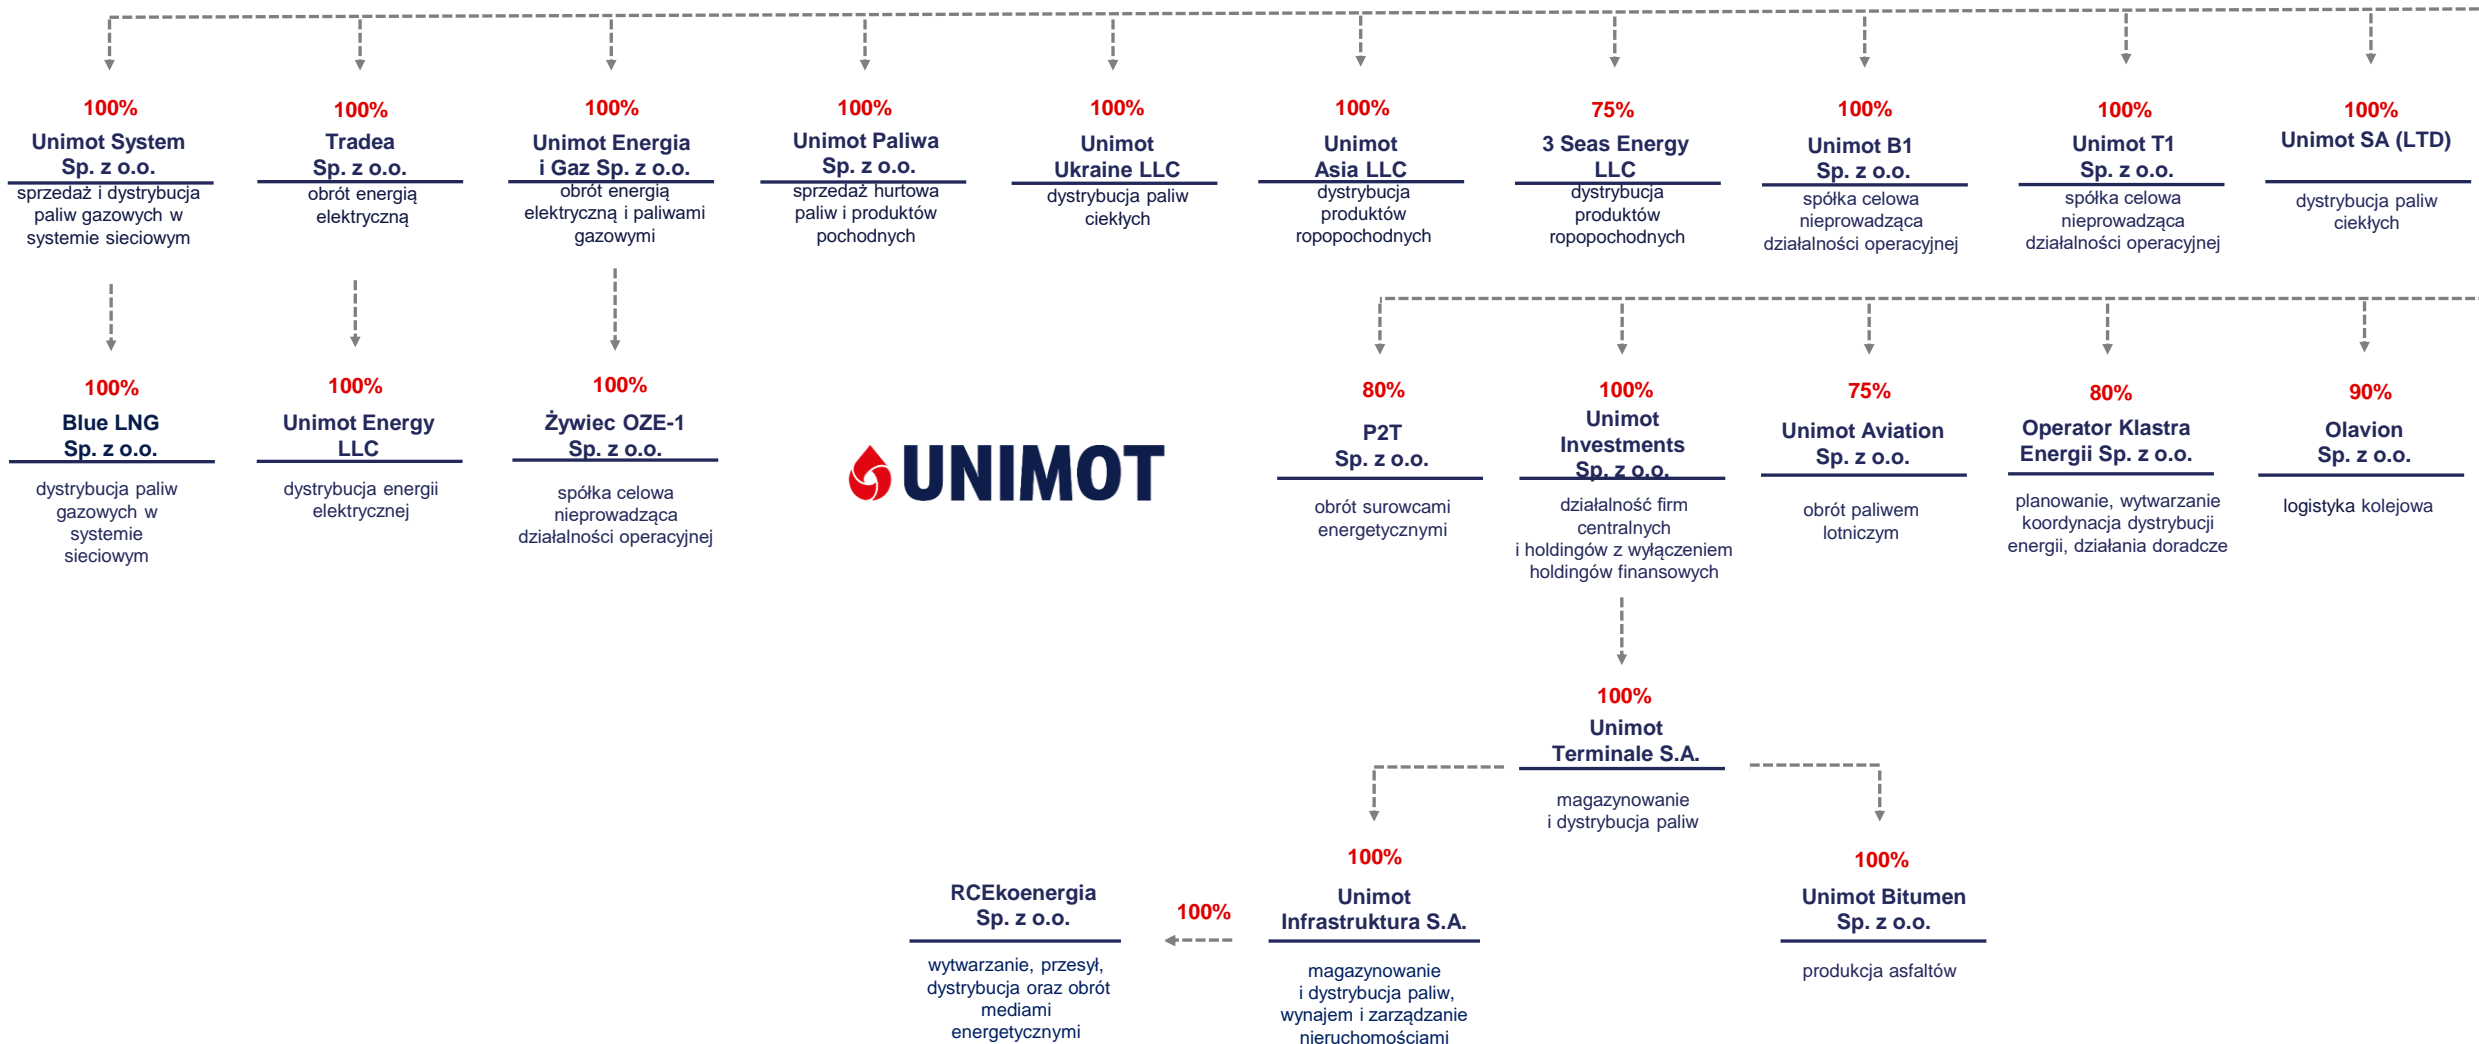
100%
Unimot System Sp. z o.o.
sprzedaż i dystrybucja paliw gazowych w systemie sieciowym

100%
Tradea Sp. z o.o.
obrót energią elektryczną

100%
Unimot Energia i Gaz Sp. z o.o.
obrót energią elektryczną i paliwami gazowymi

100%
Unimot Paliwa Sp. z o.o.
sprzedaż hurtowa paliw i produktów pochodnych

100%
Unimot Ukraine LLC
dystrybucja paliw ciekłych

100%
Unimot Asia LLC
dystrybucja produktów ropopochodnych

75%
3 Seas Energy LLC
dystrybucja produktów ropopochodnych

100%
Unimot B1 Sp. z o.o.
spółka celowa nieprowadząca działalności operacyjnej

100%
Unimot T1 Sp. z o.o.
spółka celowa nieprowadząca działalności operacyjnej

100%
Unimot SA (LTD)
dystrybucja paliw ciekłych

100%
Blue LNG Sp. z o.o.
dystrybucja paliw gazowych w systemie sieciowym

100%
Unimot Energy LLC
dystrybucja energii elektrycznej

100%
Żywiec OZE-1 Sp. z o.o.
spółka celowa nieprowadząca działalności operacyjnej

UNIMOT

80%
P2T Sp. z o.o.
obrót surowcami energetycznymi

100%
Unimot Investments Sp. z o.o.
działalność firm centralnych i holdingów z wyłączeniem holdingów finansowych

75%
Unimot Aviation Sp. z o.o.
obrót paliwem lotniczym

80%
Operator Klastra Energii Sp. z o.o.
planowanie, wytwarzanie koordynacja dystrybucji energii, działania doradcze

90%
Olavion Sp. z o.o.
logistyka kolejowa

100%
Unimot Terminale S.A.
magazynowanie i dystrybucja paliw

RCEkoenergia Sp. z o.o.
wytwarzanie, przesył, dystrybucja oraz obrót mediami energetycznymi

100%

100%
Unimot Infrastruktura S.A.
magazynowanie i dystrybucja paliw, wynajem i zarządzanie nieruchomościami

100%
Unimot Bitumen Sp. z o.o.
produkcja asfaltów